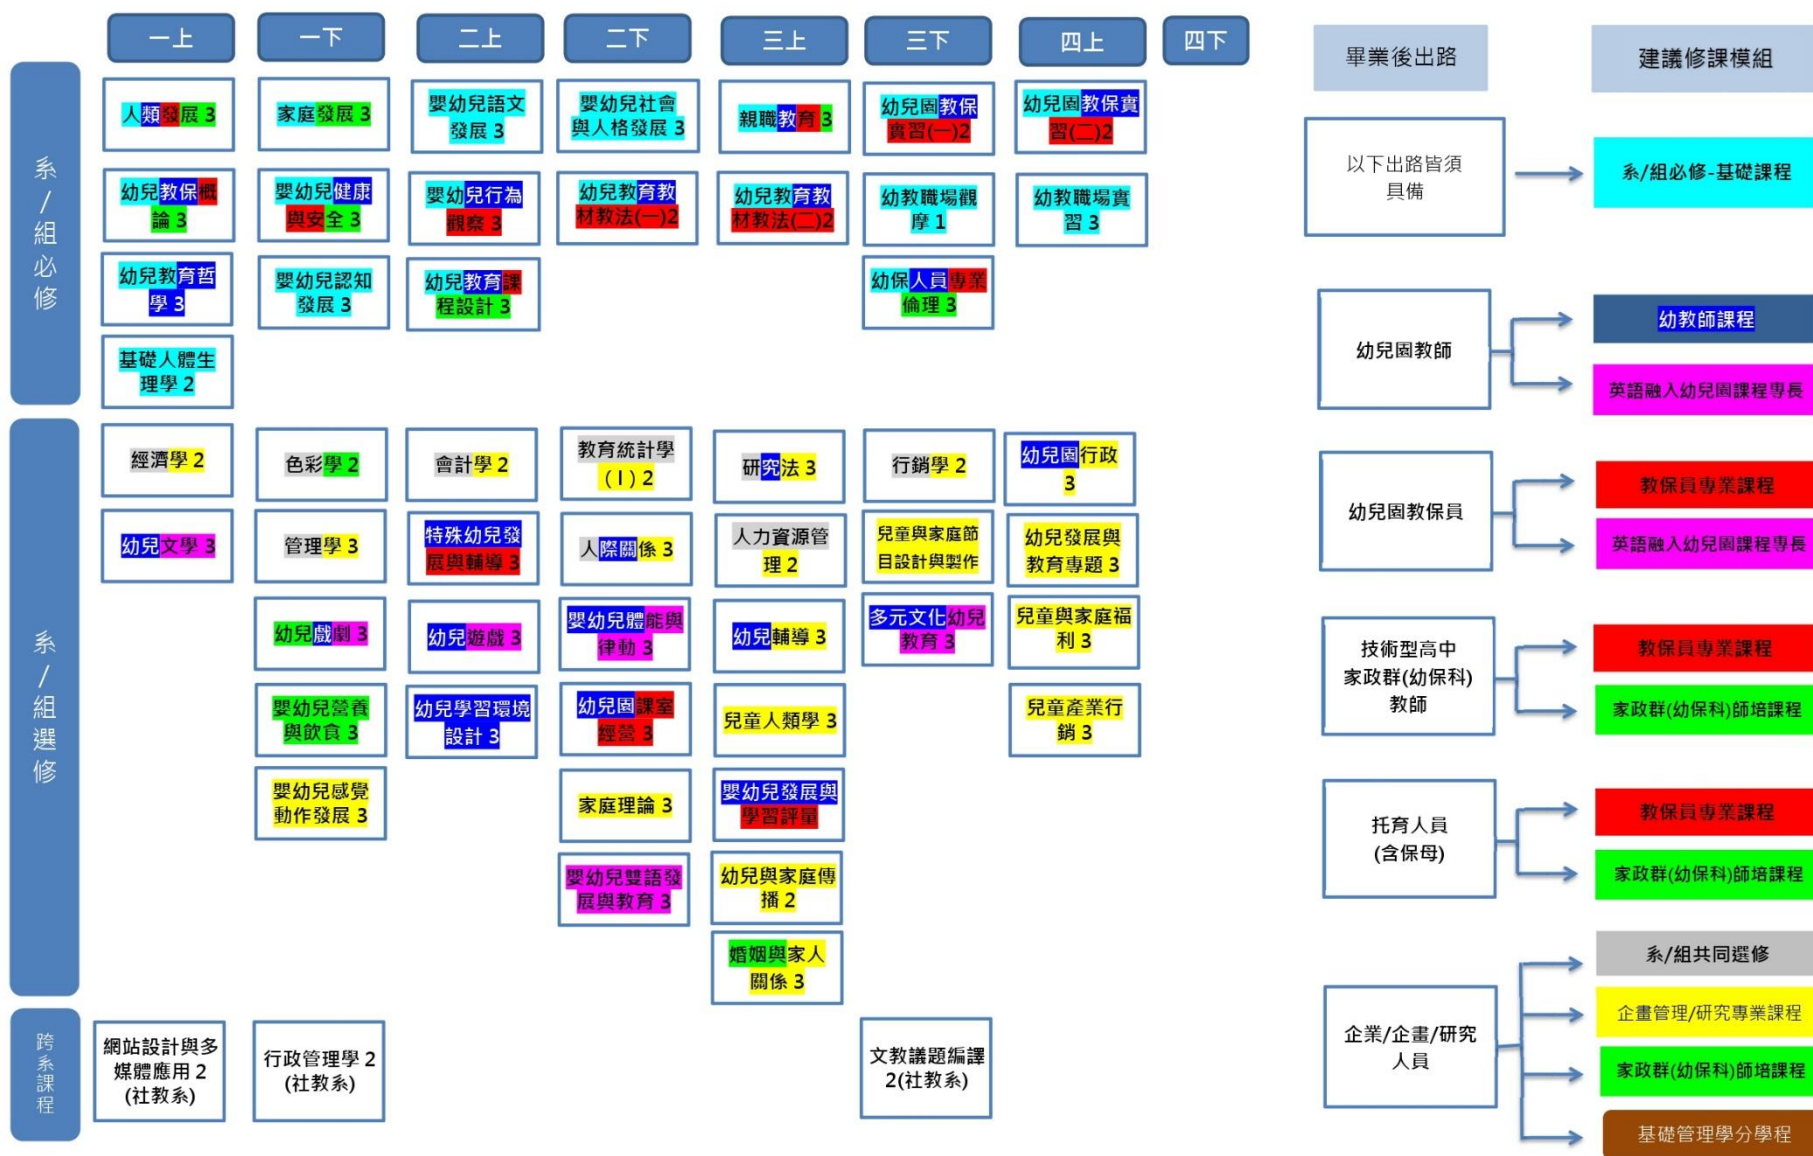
一上 一下 二上 二下 三上 三下 四上 四下

系/組必修

人類發展 3
幼兒教保概論 3
幼兒教育哲學 3
基礎人體生理學 2

家庭發展 3
嬰幼兒健康與安全 3
嬰幼兒認知發展 3

嬰幼兒語文發展 3
嬰幼兒行為觀察 3
幼兒教育課程設計 3

嬰幼兒社會與人格發展 3
幼兒教育教材教法(一)2

親職教育 3
幼兒教育教材教法(二)2

幼兒園教保實習(一)2
幼教職場觀摩 1
幼保人員專業倫理 3

幼兒園教保實習(二)2
幼教職場實習 3

系/組選修

經濟學 2
幼兒文學 3

色彩學 2
管理學 3
幼兒戲劇 3
嬰幼兒營養與飲食 3
嬰幼兒感覺動作發展 3

會計學 2
特殊幼兒發展與輔導 3
幼兒遊戲 3
幼兒學習環境設計 3

教育統計學(I) 2
人際關係 3
嬰幼兒體能與律動 3
幼兒園課室經營 3
家庭理論 3
嬰幼兒雙語發展與教育 3

研究法 3
人力資源管理 2
幼兒輔導 3
兒童人類學 3
嬰幼兒發展與學習評量
幼兒與家庭傳播 2
婚姻與家人關係 3

行銷學 2
兒童與家庭節目設計與製作
多元文化幼兒教育 3

幼兒園行政 3
幼兒發展與教育專題 3
兒童與家庭福利 3
兒童產業行銷 3

跨系課程

網站設計與多媒體應用 2 (社教系)
行政管理學 2 (社教系)
文教議題編譯 2(社教系)

畢業後出路
建議修課模組

以下出路皆須具備 → 系/組必修-基礎課程

幼兒園教師 → 幼教師課程 / 英語融入幼兒園課程專長

幼兒園教保員 → 教保員專業課程 / 英語融入幼兒園課程專長

技術型高中家政群(幼保科)教師 → 教保員專業課程 / 家政群(幼保科)師培課程

托育人員(含保母) → 教保員專業課程 / 家政群(幼保科)師培課程

企業/企畫/研究人員 → 系/組共同選修 / 企業管理/研究專業課程 / 家政群(幼保科)師培課程 / 基礎管理學分學程